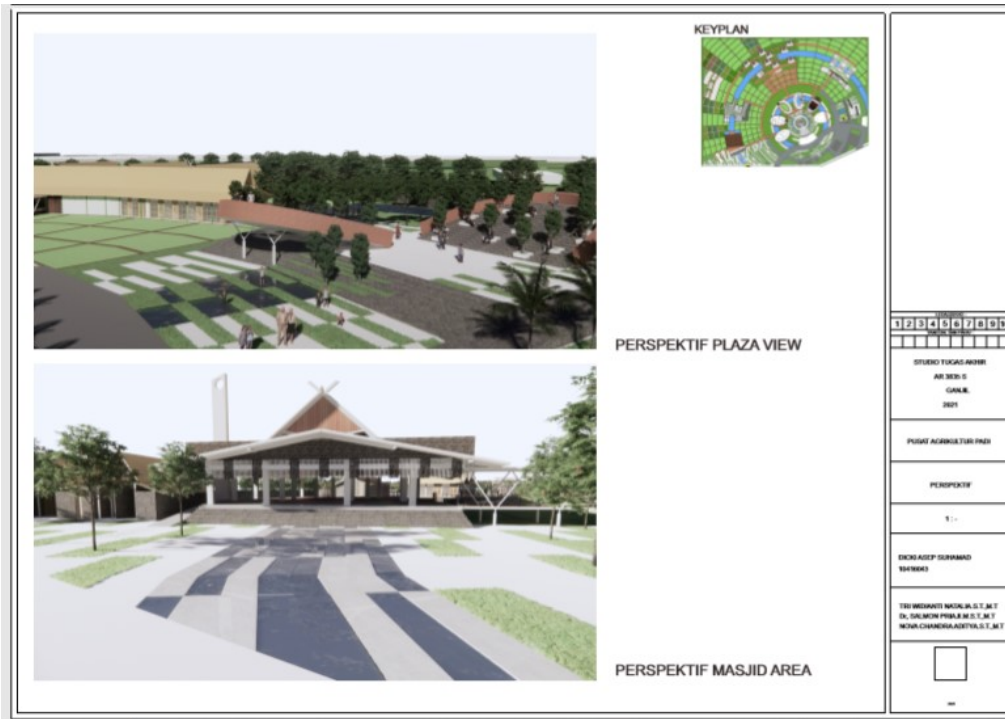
KEYPLAN

PERSPEKTIF PLAZA VIEW

PERSPEKTIF MASJID AREA

1 2 3 4 5 6 7 8 9

STUDIO TUGAS AKHIR
AR 3835 S
GANJIL
2021

PUSAT AGRIKULTUR PADI

PERSPEKTIF

1 : -

DIDI ASEP SUHAMAD
10418043

TRI WIDIANTI NATALIA,S.T.,M.T
Dr. SALMON PRIAJI,M.S.T.,M.T
NOVA CHANDRA ADITYA,S.T.,M.T

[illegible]